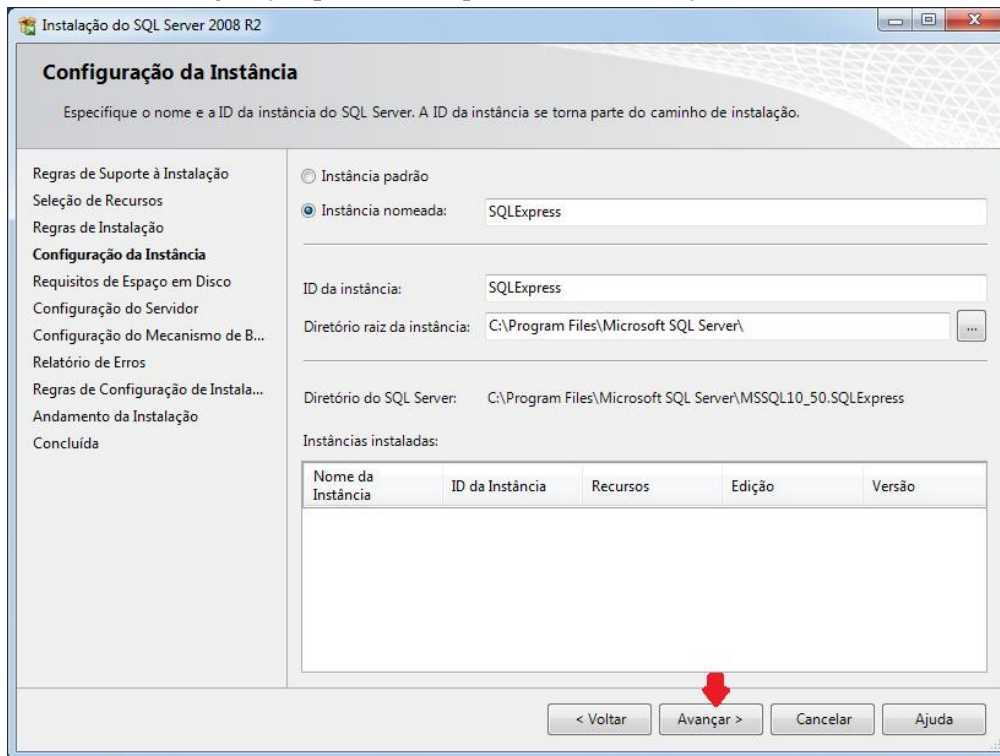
Instalação do SQL Server 2008 R2

Configuração da Instância

Especifique o nome e a ID da instância do SQL Server. A ID da instância se torna parte do caminho de instalação.

Regras de Suporte à Instalação
Seleção de Recursos
Regras de Instalação
Configuração da Instância
Requisitos de Espaço em Disco
Configuração do Servidor
Configuração do Mecanismo de B...
Relatório de Erros
Regras de Configuração de Instala...
Andamento da Instalação
Concluída

Instância padrão
Instância nomeada: SQLExpress

ID da instância: SQLExpress
Diretório raiz da instância: C:\Program Files\Microsoft SQL Server\ ...

Diretório do SQL Server: C:\Program Files\Microsoft SQL Server\MSSQL10_50.SQLExpress

Instâncias instaladas:

| Nome da Instância | ID da Instância | Recursos | Edição | Versão |
|---|---|---|---|---|

< Voltar  Avançar >  Cancelar  Ajuda